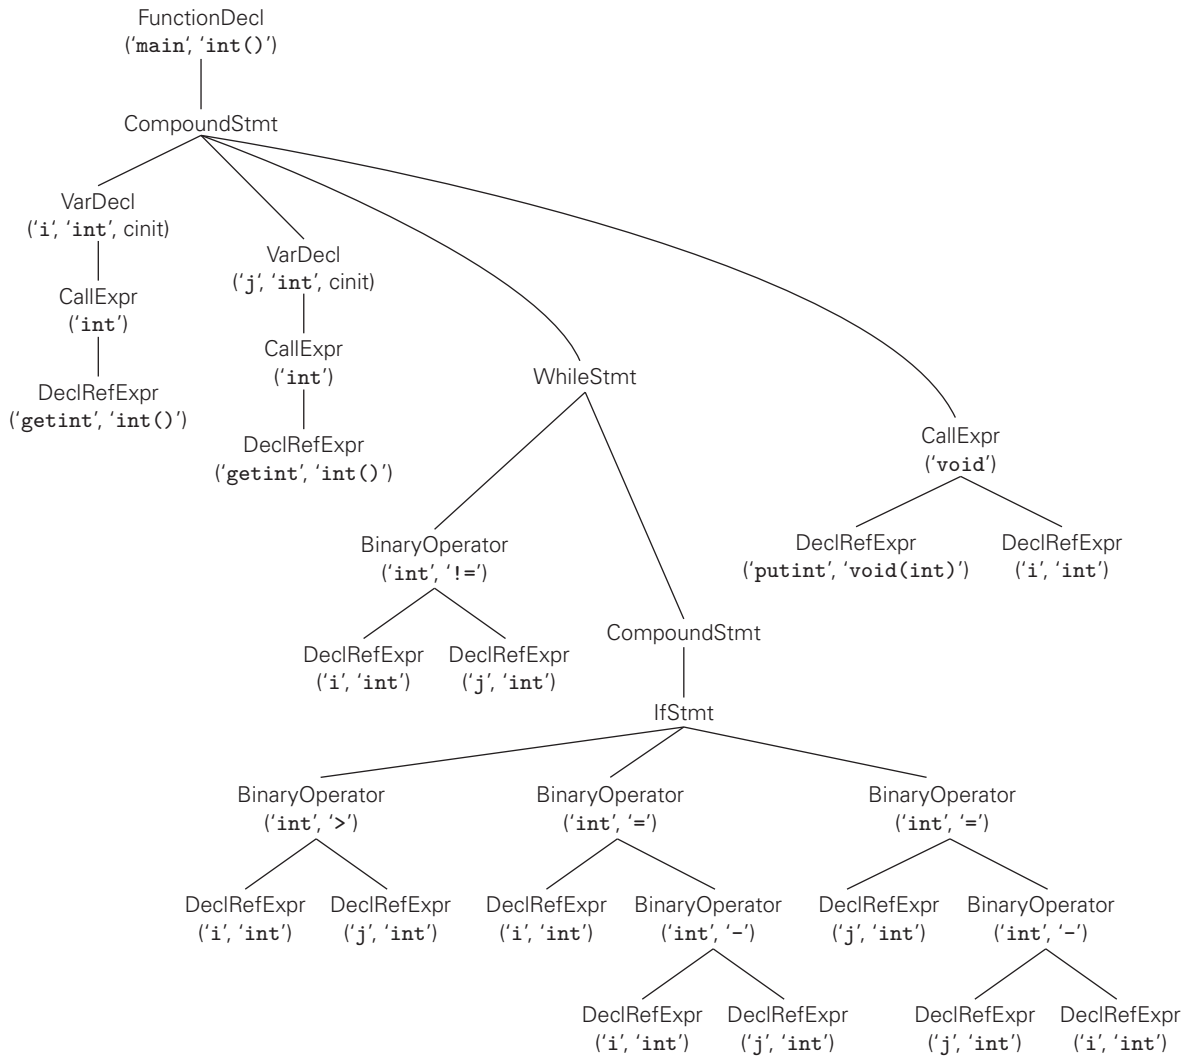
FunctionDecl
('main', 'int()')

CompoundStmt

VarDecl
('i', 'int', cinit)

CallExpr
('int')

DeclRefExpr
('getint', 'int()')

VarDecl
('j', 'int', cinit)

CallExpr
('int')

DeclRefExpr
('getint', 'int()')

WhileStmt

BinaryOperator
('int', '!=')

DeclRefExpr
('i', 'int')

DeclRefExpr
('j', 'int')

CompoundStmt

IfStmt

BinaryOperator
('int', '>')

DeclRefExpr
('i', 'int')

DeclRefExpr
('j', 'int')

BinaryOperator
('int', '=')

DeclRefExpr
('i', 'int')

BinaryOperator
('int', '−')

DeclRefExpr
('i', 'int')

DeclRefExpr
('j', 'int')

BinaryOperator
('int', '=')

DeclRefExpr
('j', 'int')

BinaryOperator
('int', '−')

DeclRefExpr
('j', 'int')

DeclRefExpr
('i', 'int')

CallExpr
('void')

DeclRefExpr
('putint', 'void(int)')

DeclRefExpr
('i', 'int')